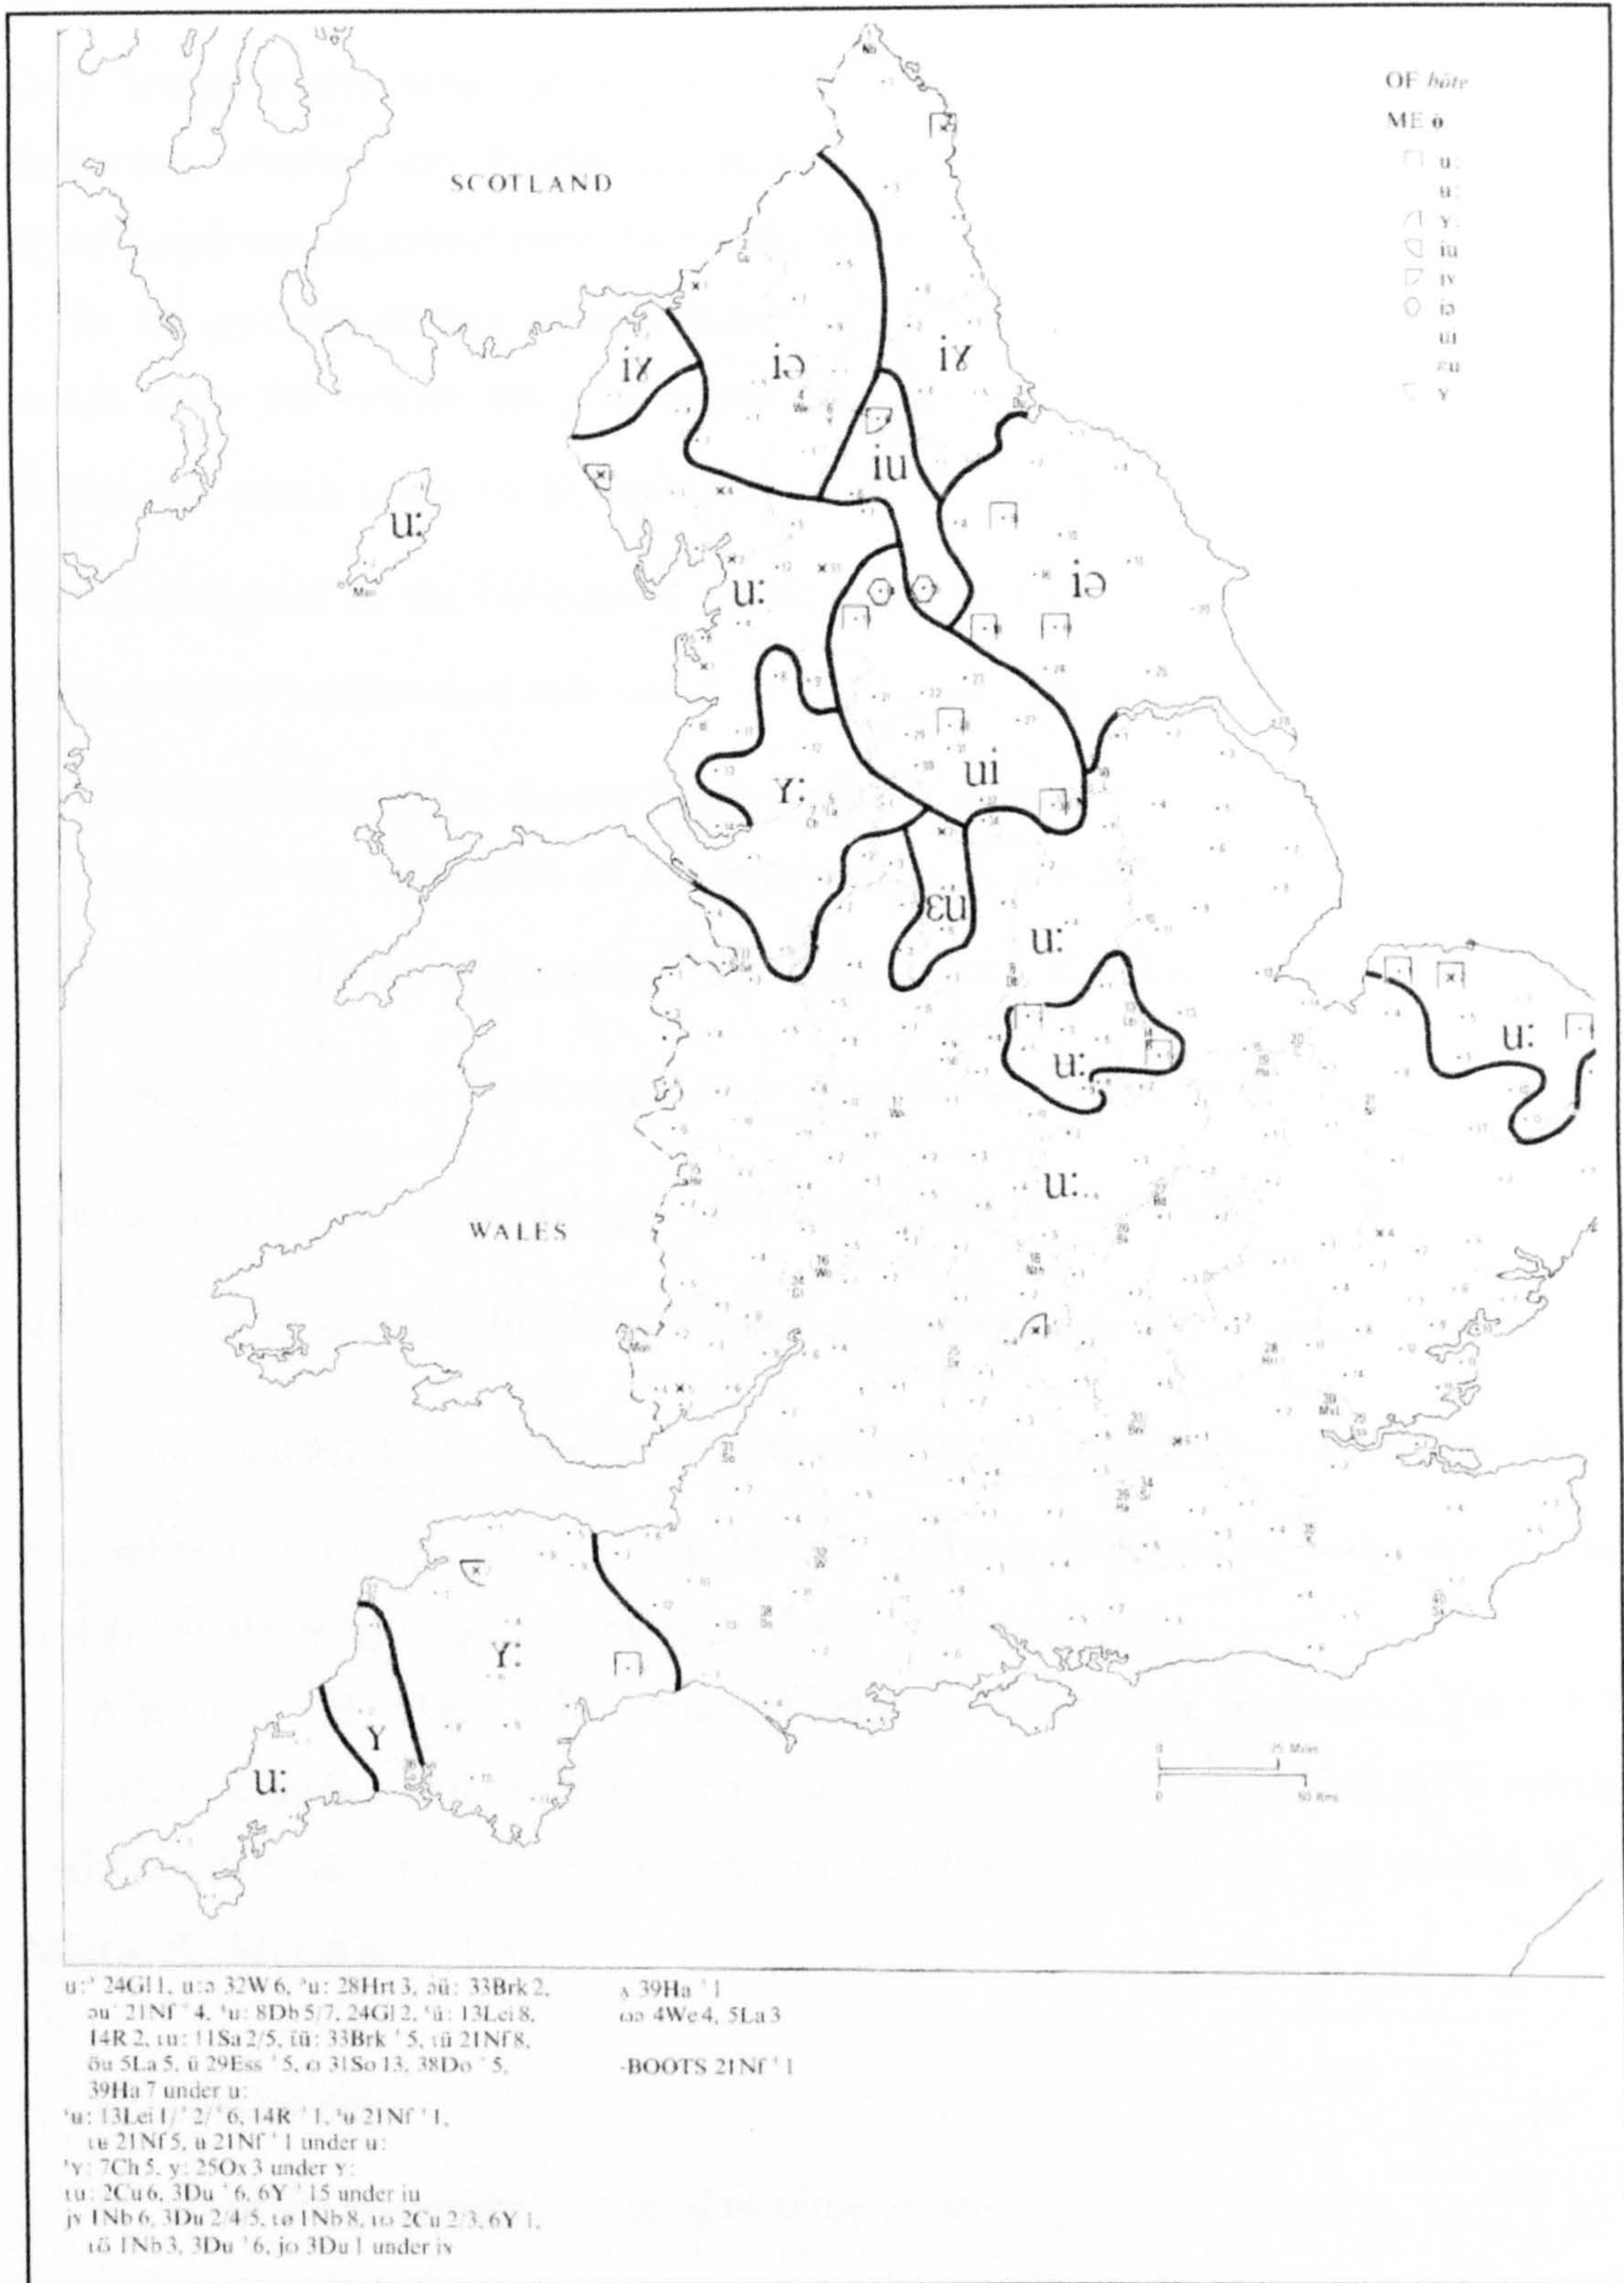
OF bōte
ME ō
u:
ʉ:
ʏ:
iu
iʏ
iə
ui
ɛu
ʏ

SCOTLAND

iʏ iə iʏ
iu
u:
u: iə
ui
ʏ:
ɛu
u:
u:
u:
u:

WALES

ʏ:
ʏ
u:

0 25 Miles
0 50 Kms

u:ᵊ 24Gl 1, u:ə 32W 6, ᵊu: 28Hrt 3, əü: 33Brk 2, əuˑ 21Nf ˡ 4, ᵊu: 8Db 5/7, 24Gl 2, ᵊü: 13Lei 8, 14R 2, ɩu: 11Sa 2/5, ɩü: 33Brk ˡ 5, ɩü 21Nf 8, ə̈u 5La 5, ü 29Ess ˡ 5, ɷ 31So 13, 38Do ˡ 5, 39Ha 7 under u:
ᵊʉ: 13Lei 1/ˡ 2/ˡ 6, 14R ˡ 1, ᵊʉ 21Nf ˡ 1, ɩʉ 21Nf 5, ʉ 21Nf ˡ 1 under ʉ:
ᵊʏ: 7Ch 5, y: 25Ox 3 under ʏ:
ɩu: 2Cu 6, 3Du ˡ 6, 6Y ˡ 15 under iu
jʏ 1Nb 6, 3Du 2/4/5, ɩø 1Nb 8, ɩə 2Cu 2/3, 6Y 1, ɩö 1Nb 3, 3Du ˡ 6, jo 3Du 1 under iʏ

ʌ 39Ha ˡ 1
ɷə 4We 4, 5La 3

-BOOTS 21Nf ˡ 1